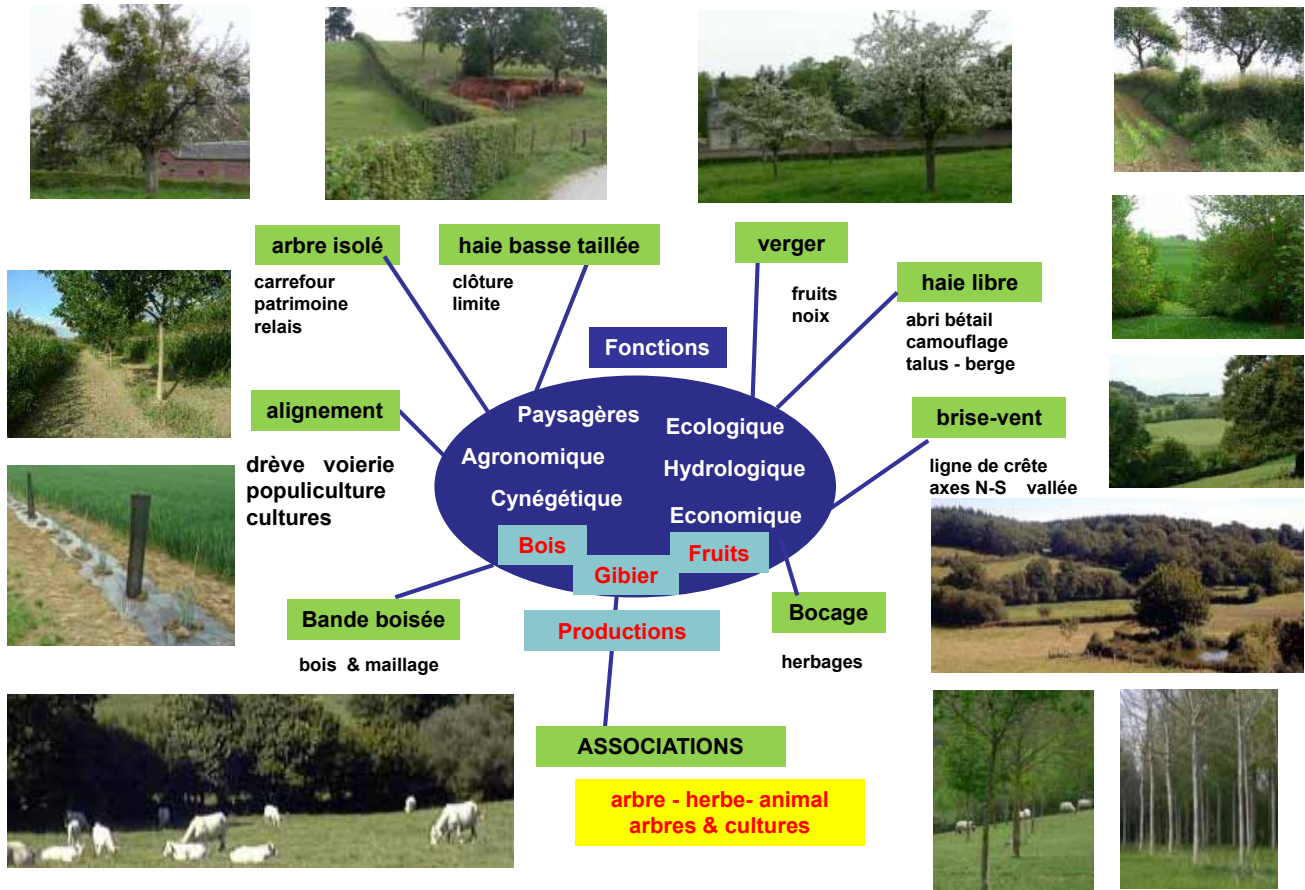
arbre isolé
carrefour
patrimoine
relais

haie basse taillée
clôture
limite

verger
fruits
noix

haie libre
abri bétail
camouflage
talus - berge

Fonctions

alignement
drève voierie
populiculture
cultures

Paysagères
Agronomique
Cynégétique
Ecologique
Hydrologique
Economique

brise-vent
ligne de crête
axes N-S vallée

Bois
Gibier
Fruits
Productions

Bande boisée
bois & maillage

Bocage
herbages

ASSOCIATIONS
arbre - herbe- animal
arbres & cultures